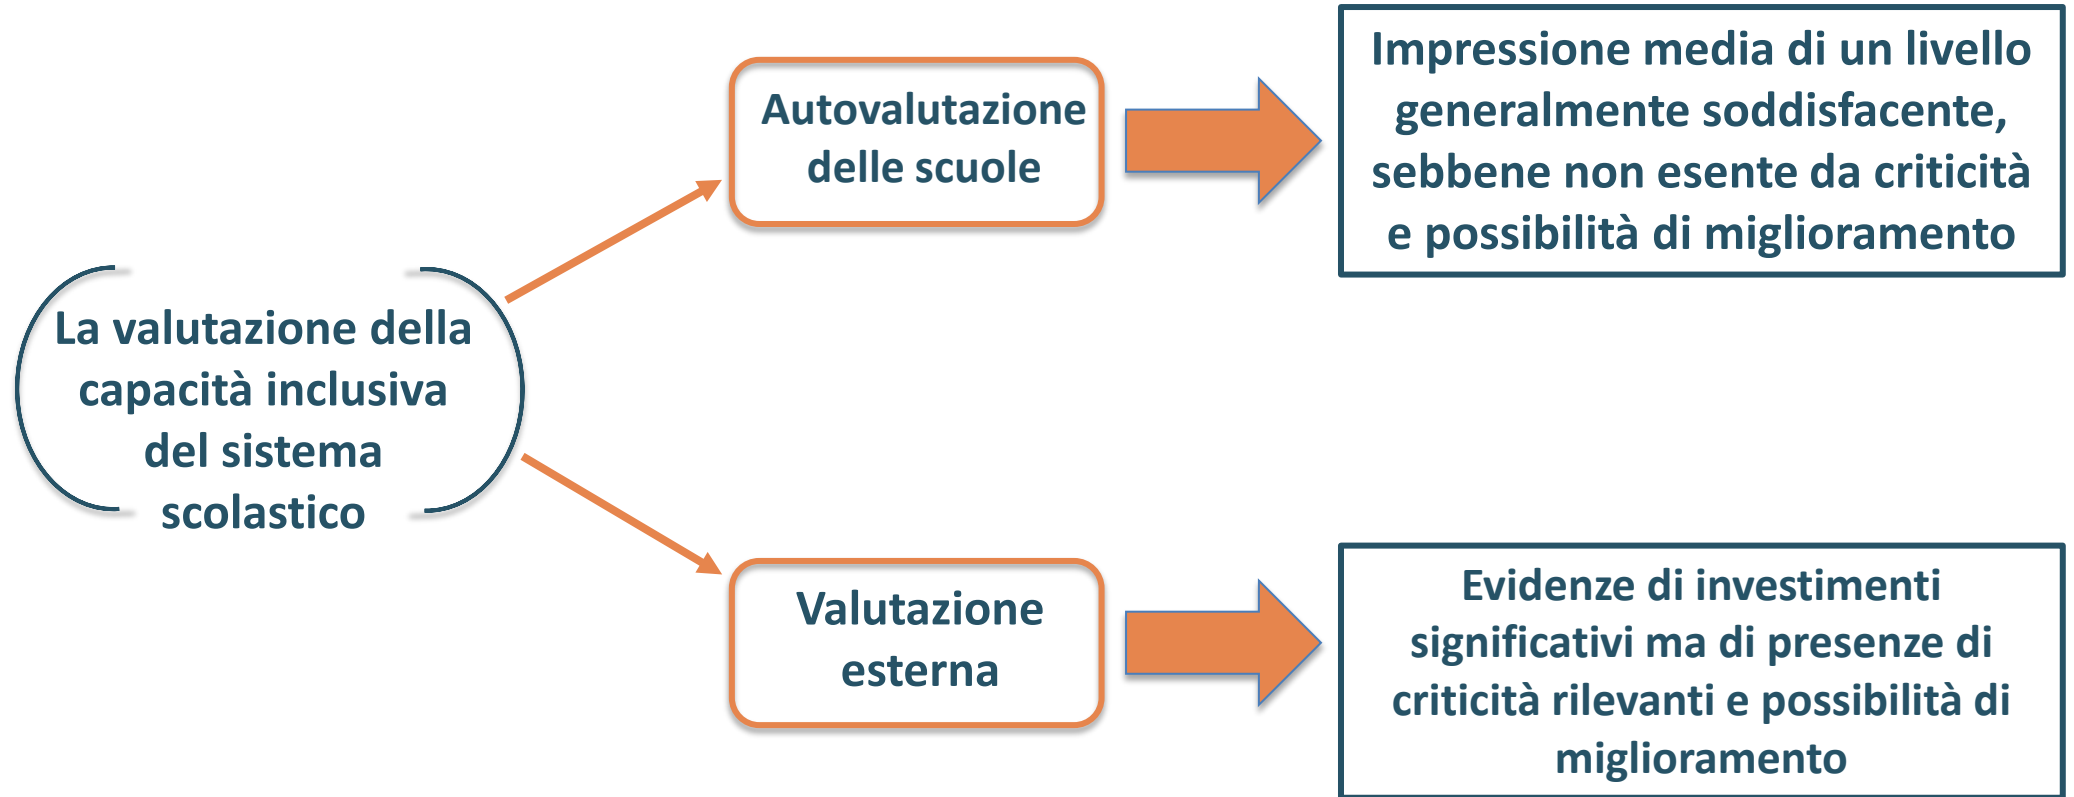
La valutazione della capacità inclusiva del sistema scolastico

Autovalutazione delle scuole

Impressione media di un livello generalmente soddisfacente, sebbene non esente da criticità e possibilità di miglioramento

Valutazione esterna

Evidenze di investimenti significativi ma di presenze di criticità rilevanti e possibilità di miglioramento